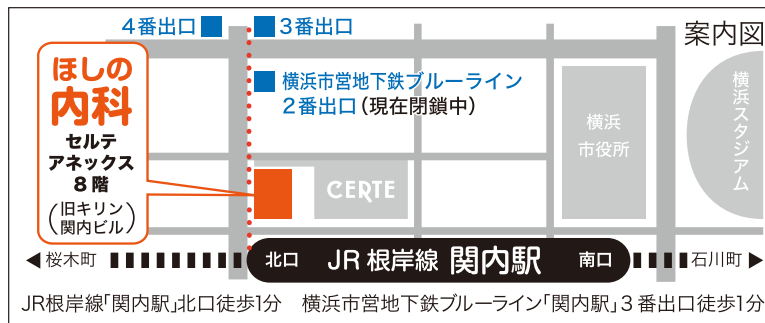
4番出口
3番出口
案内図
ほしの内科
セルテアネックス8階
(旧キリン関内ビル)
横浜市営地下鉄ブルーライン
2番出口 (現在閉鎖中)
横浜市役所
横浜スタジアム
CERTE
◀ 桜木町
北口
JR 根岸線 関内駅
南口
石川町 ▶
JR根岸線「関内駅」北口徒歩1分　横浜市営地下鉄ブルーライン「関内駅」3番出口徒歩1分